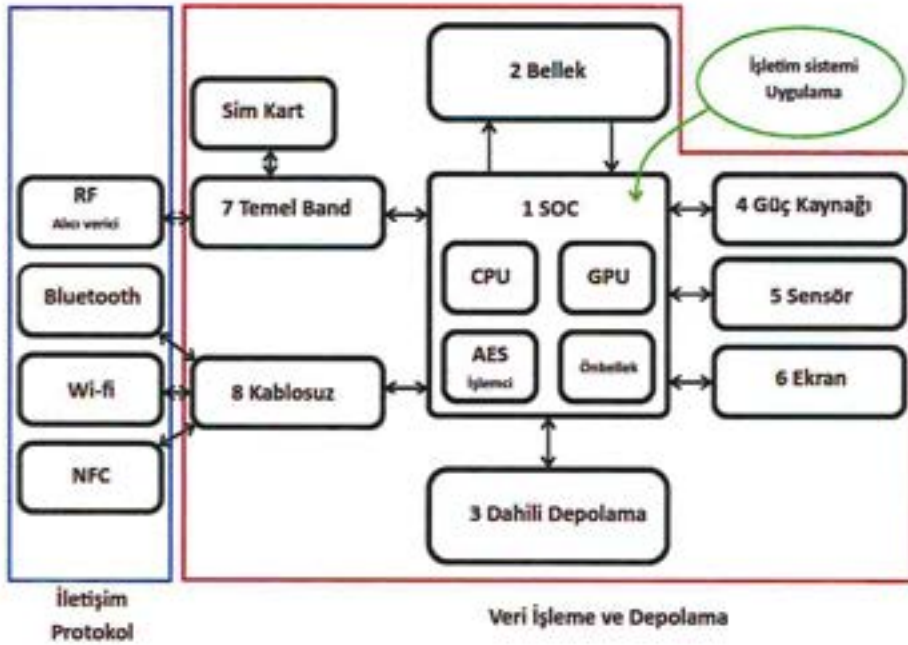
2 Bellek

İşletim sistemi
Uygulama

Sim Kart

RF
Alıcı verici

7 Temel Band

1 SOC

4 Güç Kaynağı

CPU

GPU

Bluetooth

5 Sensör

AES
İşlemci

Önbellek

Wi-fi

8 Kablosuz

6 Ekran

NFC

3 Dahili Depolama

İletişim
Protokol

Veri İşleme ve Depolama